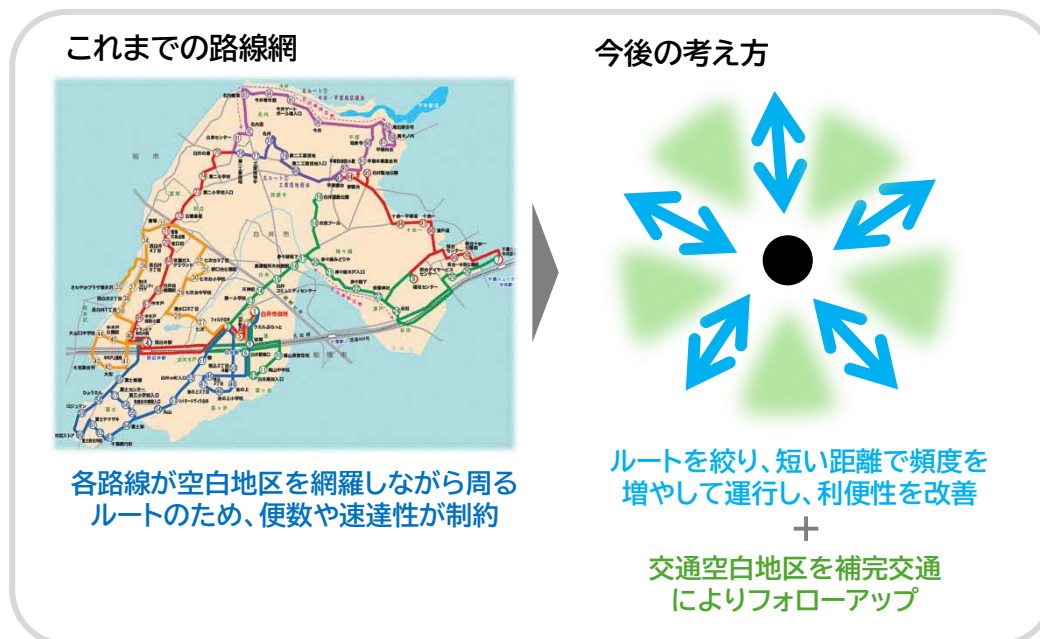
これまでの路線網

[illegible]

各路線が空白地区を網羅しながら周るルートのため、便数や速達性が制約

今後の考え方

ルートを絞り、短い距離で頻度を増やして運行し、利便性を改善

＋

交通空白地区を補完交通によりフォローアップ